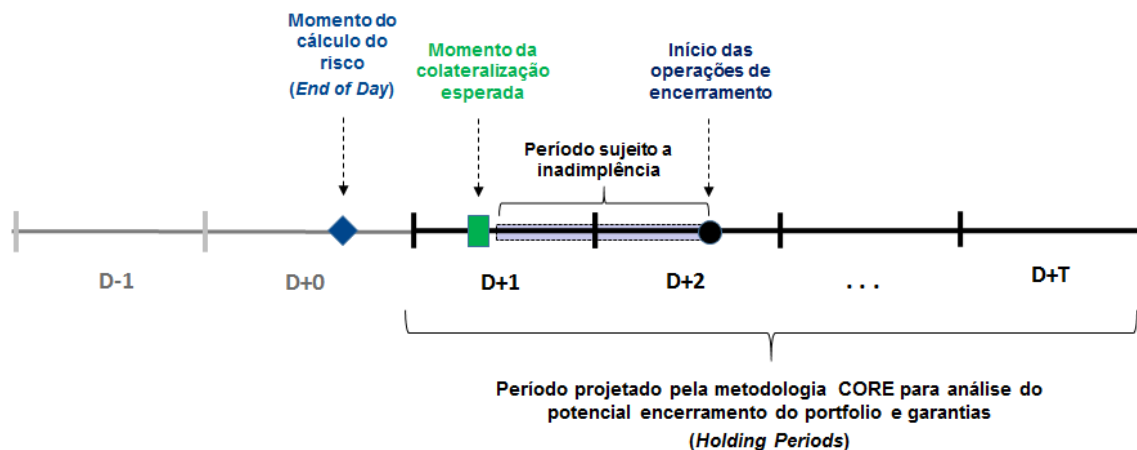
Momento do cálculo do risco (*End of Day*)

Momento da colateralização esperada

Início das operações de encerramento

Período sujeito a inadimplência

D-1

D+0

D+1

D+2

. . .

D+T

Período projetado pela metodologia CORE para análise do potencial encerramento do portfolio e garantias (*Holding Periods*)